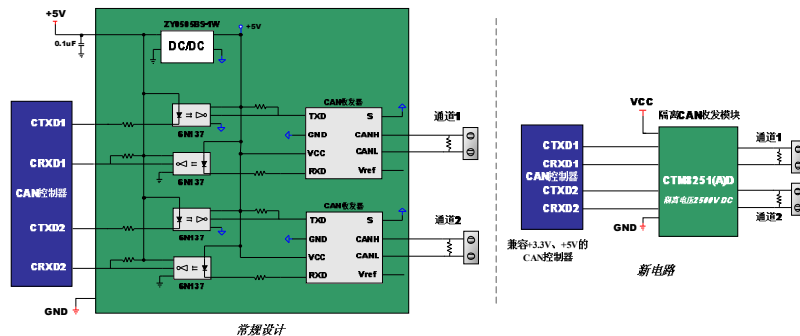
+5V

0.1uF

ZY0505BS-1W

DC/DC

+5V

CTXD1

CRXD1

CAN控制器

CTXD2

CRXD2

GND

6N137

6N137

6N137

6N137

CAN收发器

TXD

GND

VCC

RXD

S

CANH

CANL

Vref

CAN收发器

TXD

GND

VCC

RXD

S

CANH

CANL

Vref

通道1

通道2

常规设计

VCC

隔离CAN收发模块

CTXD1

CRXD1

CAN控制器

CTXD2

CRXD2

GND

CTM8251(A)D

隔离电压2500V DC

通道1

通道2

兼容+3.3V、+5V的CAN控制器

新电路